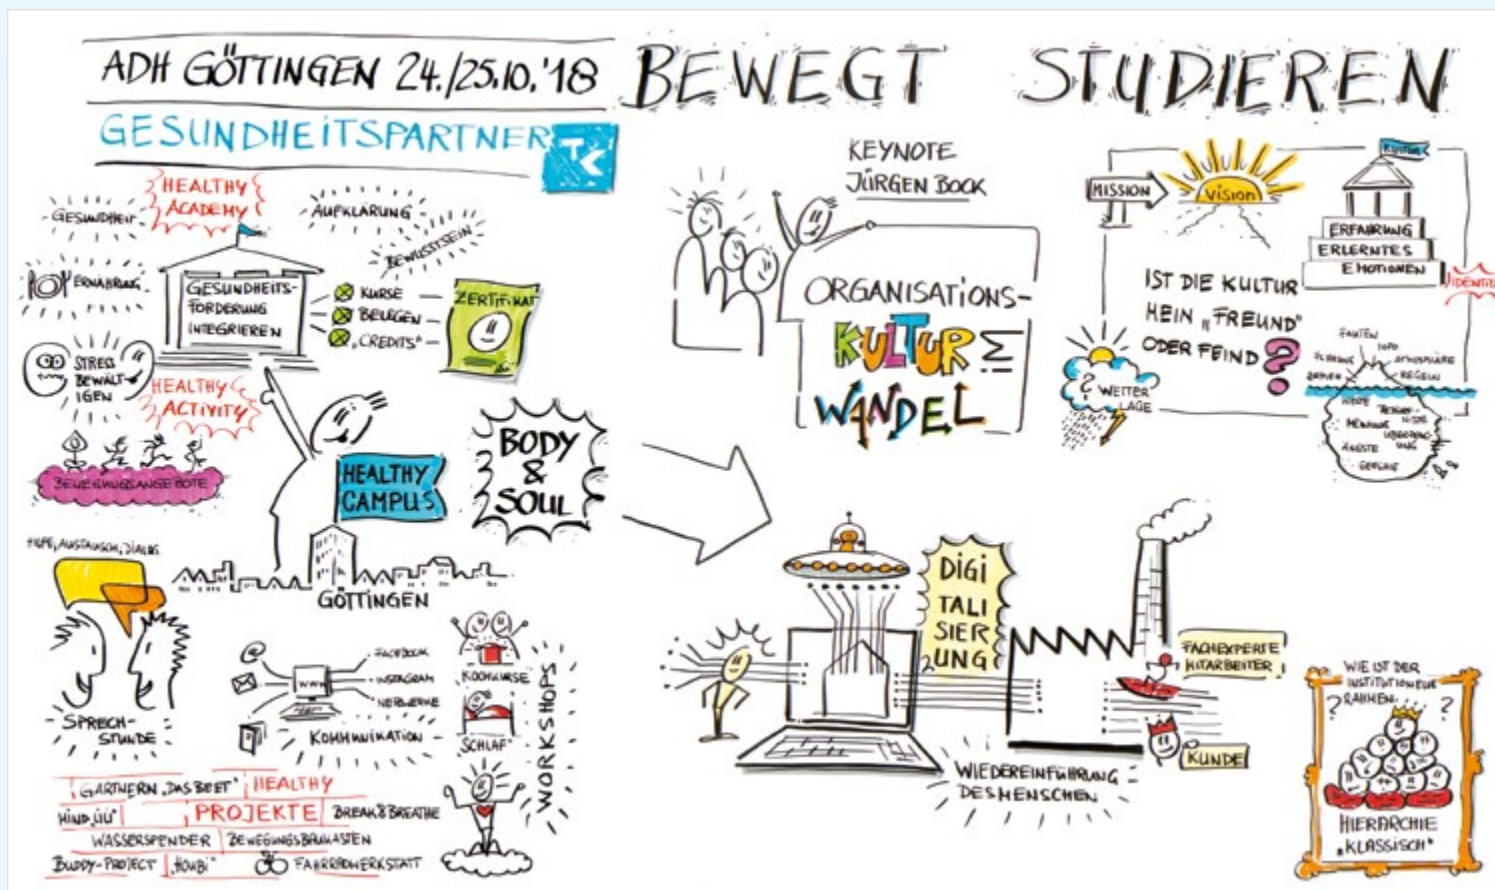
ADH GÖTTINGEN 24./25.10.'18 BEWEGT STUDIEREN

GESUNDHEITSPARTNER TK

GESUNDHEIT HEALTHY ACADEMY AUFKLÄRUNG BEWUSSTSEIN

ERNÄHRUNG GESUNDHEITSFÖRDERUNG INTEGRIEREN KURSE BELEGEN „CREDITS" ZERTIFIKAT

STRESS BEWÄLTIGEN HEALTHY ACTIVITY

BEWEGUNGSANGEBOTE

HEALTHY CAMPUS

BODY & SOUL

TIPPS, AUSTAUSCH, DIALOG

GÖTTINGEN

SPRECHSTUNDE

FACEBOOK INSTAGRAM NEWSLETTER www KOMMUNIKATION

KOCHKURSE SCHLAF WORKSHOPS

GÄRTNERN „DAS BEET" HEALTHY MIND „UU" PROJEKTE BREAK & BREATHE WASSERSPENDER BEWEGUNGSBAUKASTEN BUDDY-PROJECT „HOUBI" FAHRRADWERKSTATT

KEYNOTE JÜRGEN BOCK

ORGANISATIONS-KULTUR WANDEL

MISSION VISION KULTUR ERFAHRUNG ERLERNTES EMOTIONEN IDENTITÄT

IST DIE KULTUR KEIN „FREUND" ODER FEIND?

WETTERLAGE

FAKTEN INFO SPRACHE ATMOSPHÄRE REGELN WERTE TRADITIONEN MEINUNGEN ÜBERZEUGUNG ÄNGSTE GEFÜHLE

DIGITALISIERUNG

FACHEXPERTE MITARBEITER

KUNDE

WIEDEREINFÜHRUNG DES MENSCHEN

WIE IST DER INSTITUTIONELLE RAHMEN? HIERARCHIE „KLASSISCH"